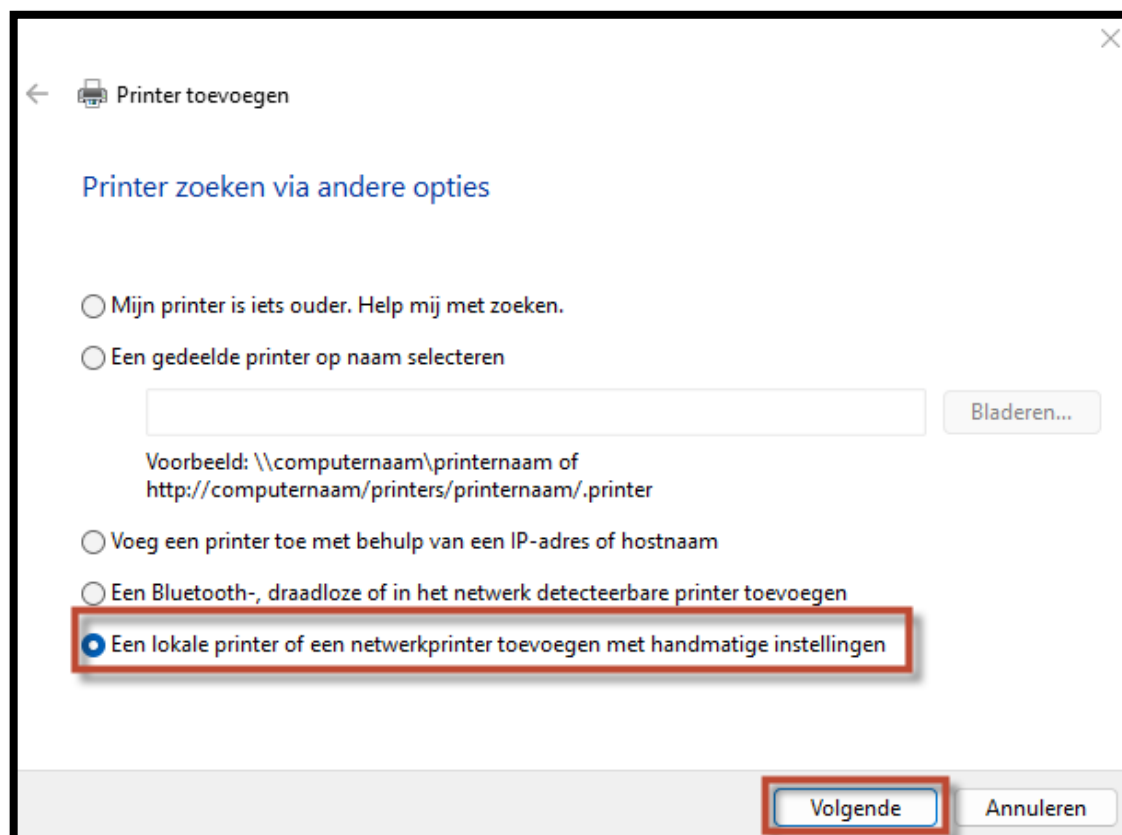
Printer toevoegen

Printer zoeken via andere opties

Mijn printer is iets ouder. Help mij met zoeken.

Een gedeelde printer op naam selecteren

Bladeren...

Voorbeeld: \\computernaam\printernaam of http://computernaam/printers/printernaam/.printer

Voeg een printer toe met behulp van een IP-adres of hostnaam

Een Bluetooth-, draadloze of in het netwerk detecteerbare printer toevoegen

Een lokale printer of een netwerkprinter toevoegen met handmatige instellingen

Volgende

Annuleren